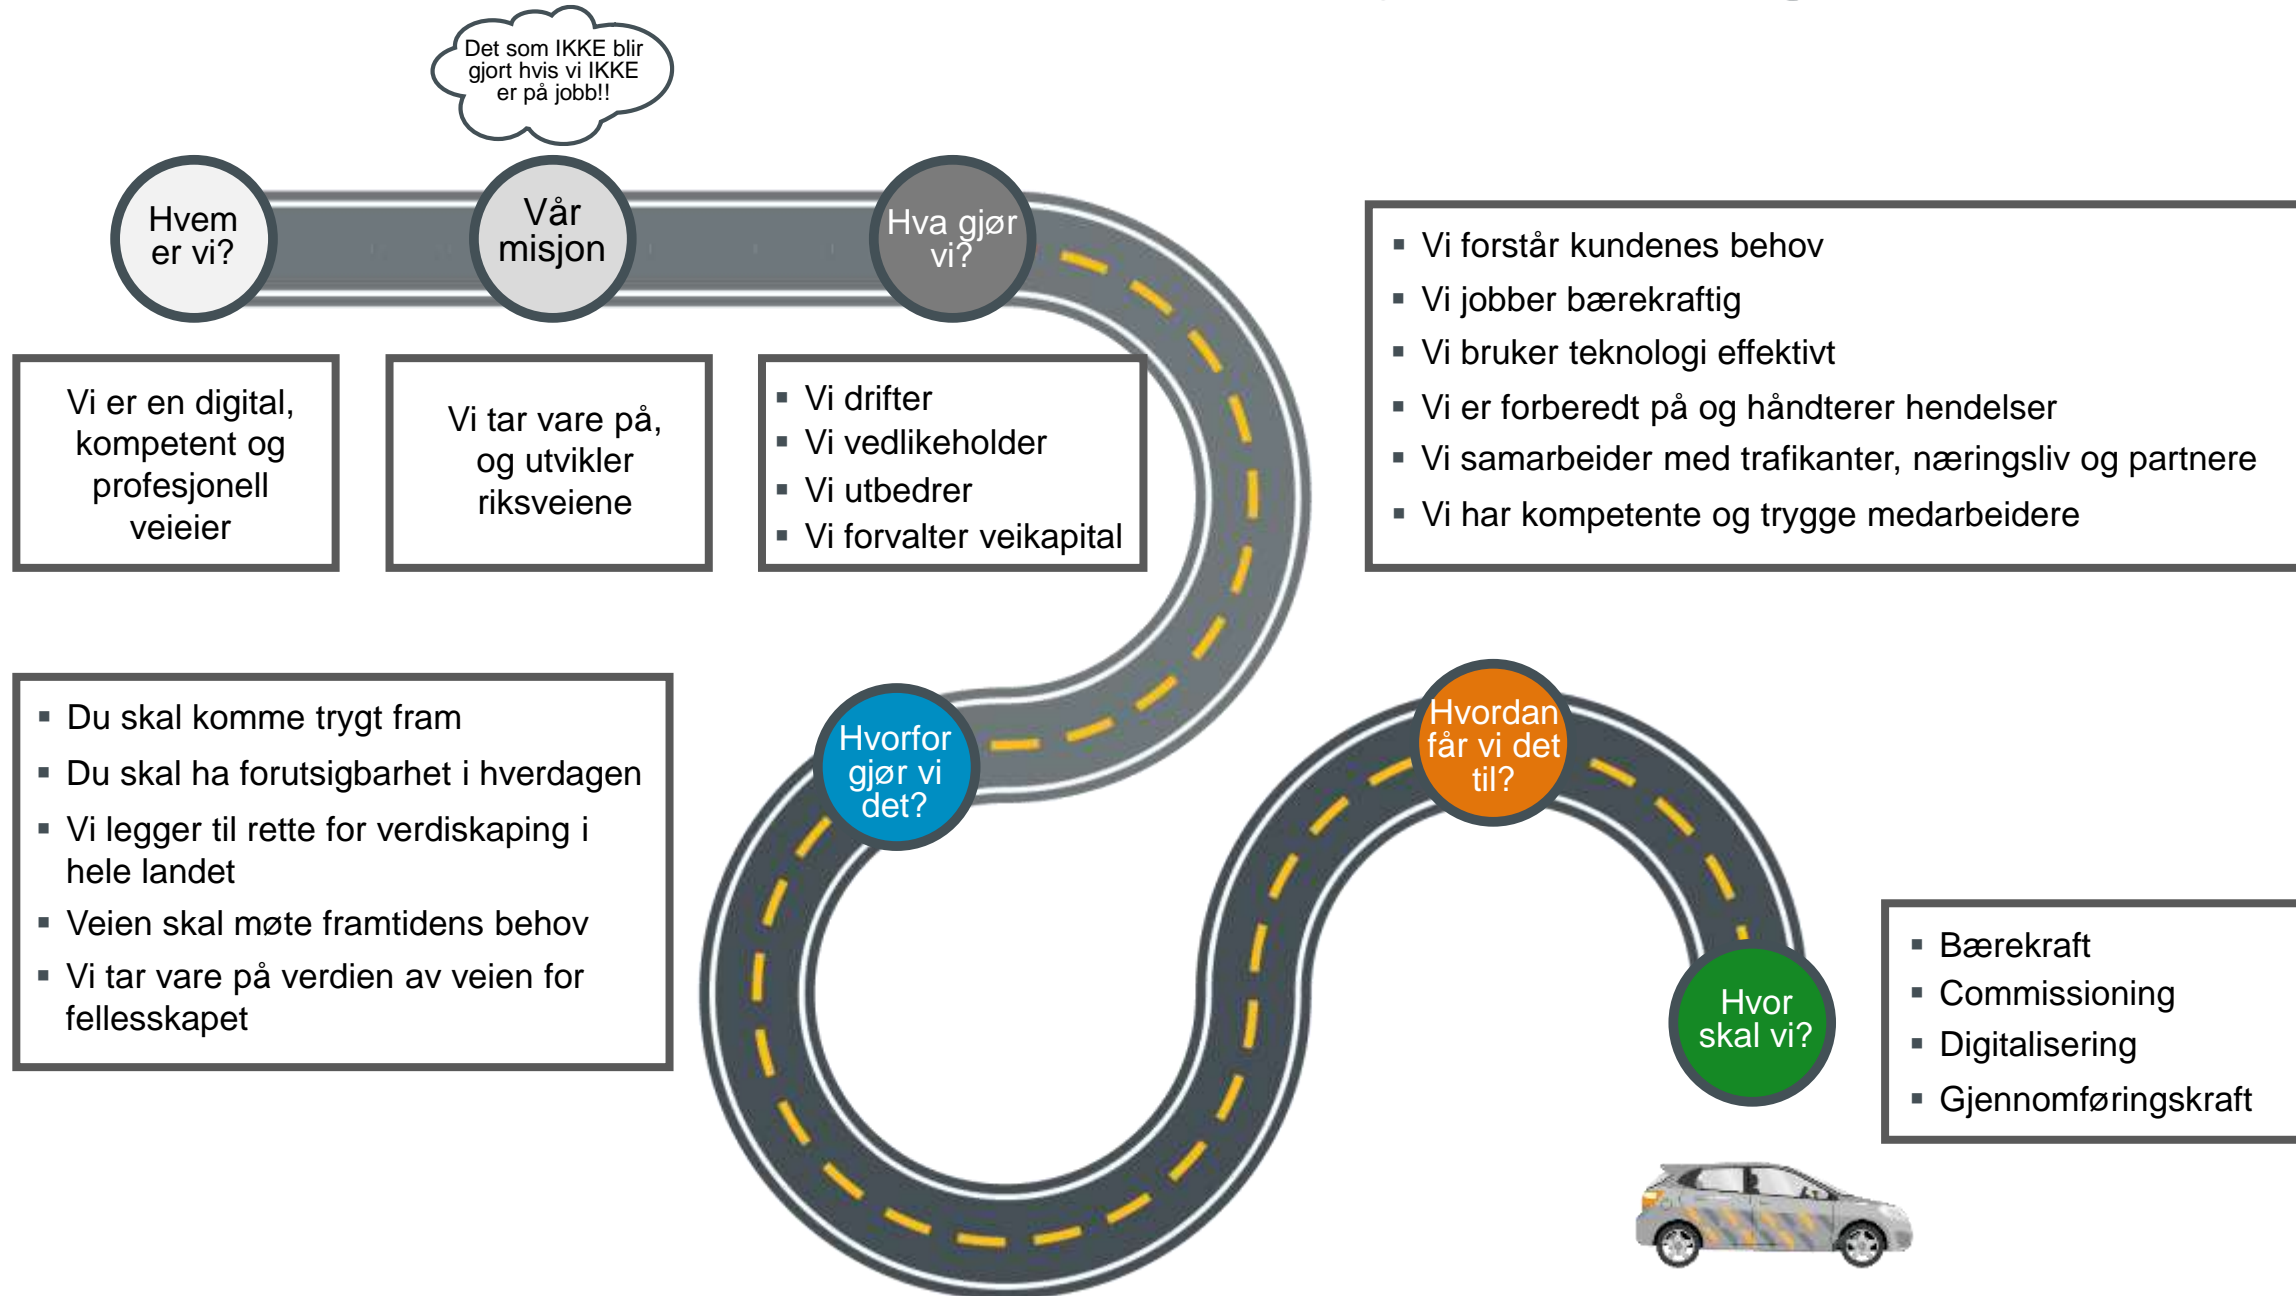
Det som IKKE blir gjort hvis vi IKKE er på jobb!!

Hvem er vi?

Vår misjon

Hva gjør vi?

Vi er en digital, kompetent og profesjonell veieier

Vi tar vare på, og utvikler riksveiene

- Vi drifter
- Vi vedlikeholder
- Vi utbedrer
- Vi forvalter veikapital

- Vi forstår kundenes behov
- Vi jobber bærekraftig
- Vi bruker teknologi effektivt
- Vi er forberedt på og håndterer hendelser
- Vi samarbeider med trafikanter, næringsliv og partnere
- Vi har kompetente og trygge medarbeidere

- Du skal komme trygt fram
- Du skal ha forutsigbarhet i hverdagen
- Vi legger til rette for verdiskaping i hele landet
- Veien skal møte framtidens behov
- Vi tar vare på verdien av veien for fellesskapet

Hvorfor gjør vi det?

Hvordan får vi det til?

Hvor skal vi?

- Bærekraft
- Commissioning
- Digitalisering
- Gjennomføringskraft